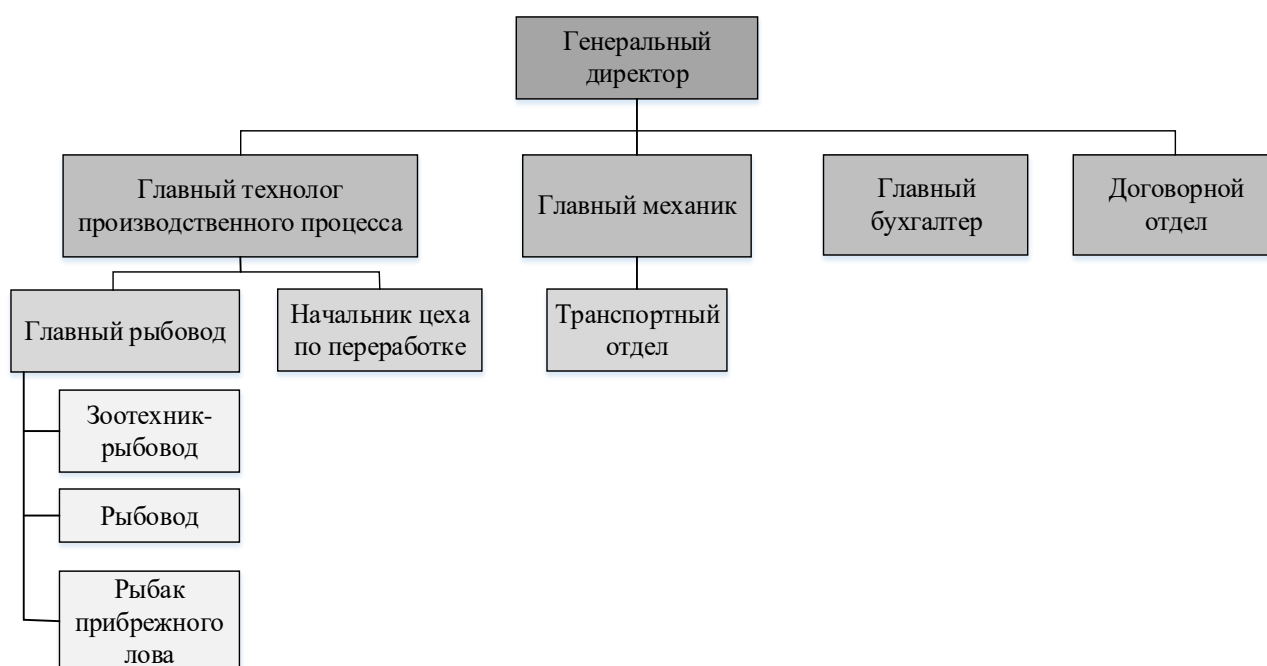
Генеральный директор

Главный технолог производственного процесса

Главный механик

Главный бухгалтер

Договорной отдел

Главный рыбовод

Начальник цеха по переработке

Транспортный отдел

Зоотехник-рыбовод

Рыбовод

Рыбак прибрежного лова